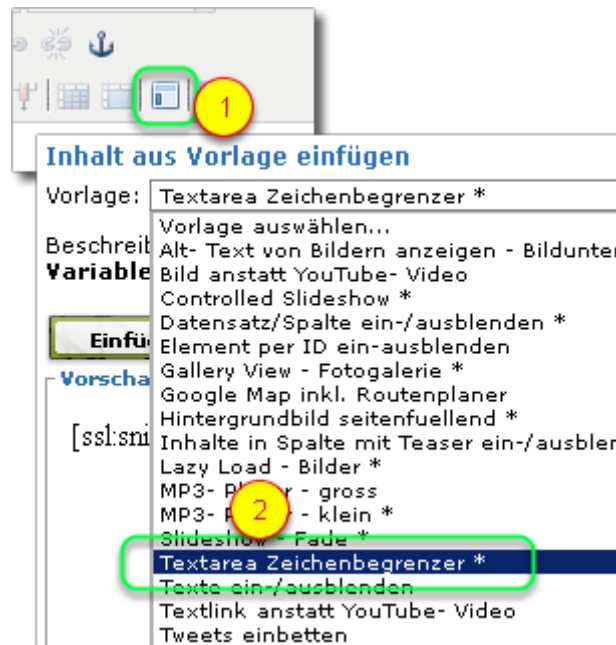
1

Inhalt aus Vorlage einfügen

Vorlage: Textarea Zeichenbegrenzer *

Vorlage auswählen...
Alt- Text von Bildern anzeigen - Bildunter
Bild anstatt YouTube- Video
Controlled Slideshow *
Datensatz/Spalte ein-/ausblenden *
Element per ID ein-ausblenden
Gallery View - Fotogalerie *
Google Map inkl. Routenplaner
Hintergrundbild seitenfuellend *
Inhalte in Spalte mit Teaser ein-/ausblen
Lazy Load - Bilder *
MP3- P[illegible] - gross
MP3- P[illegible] - klein *
Slideshow - Fade *
Textarea Zeichenbegrenzer *
Texte ein-/ausblenden
Textlink anstatt YouTube- Video
Tweets einbetten

2

Beschreib
Variable
Einfü
Vorscha
[ssl:sni